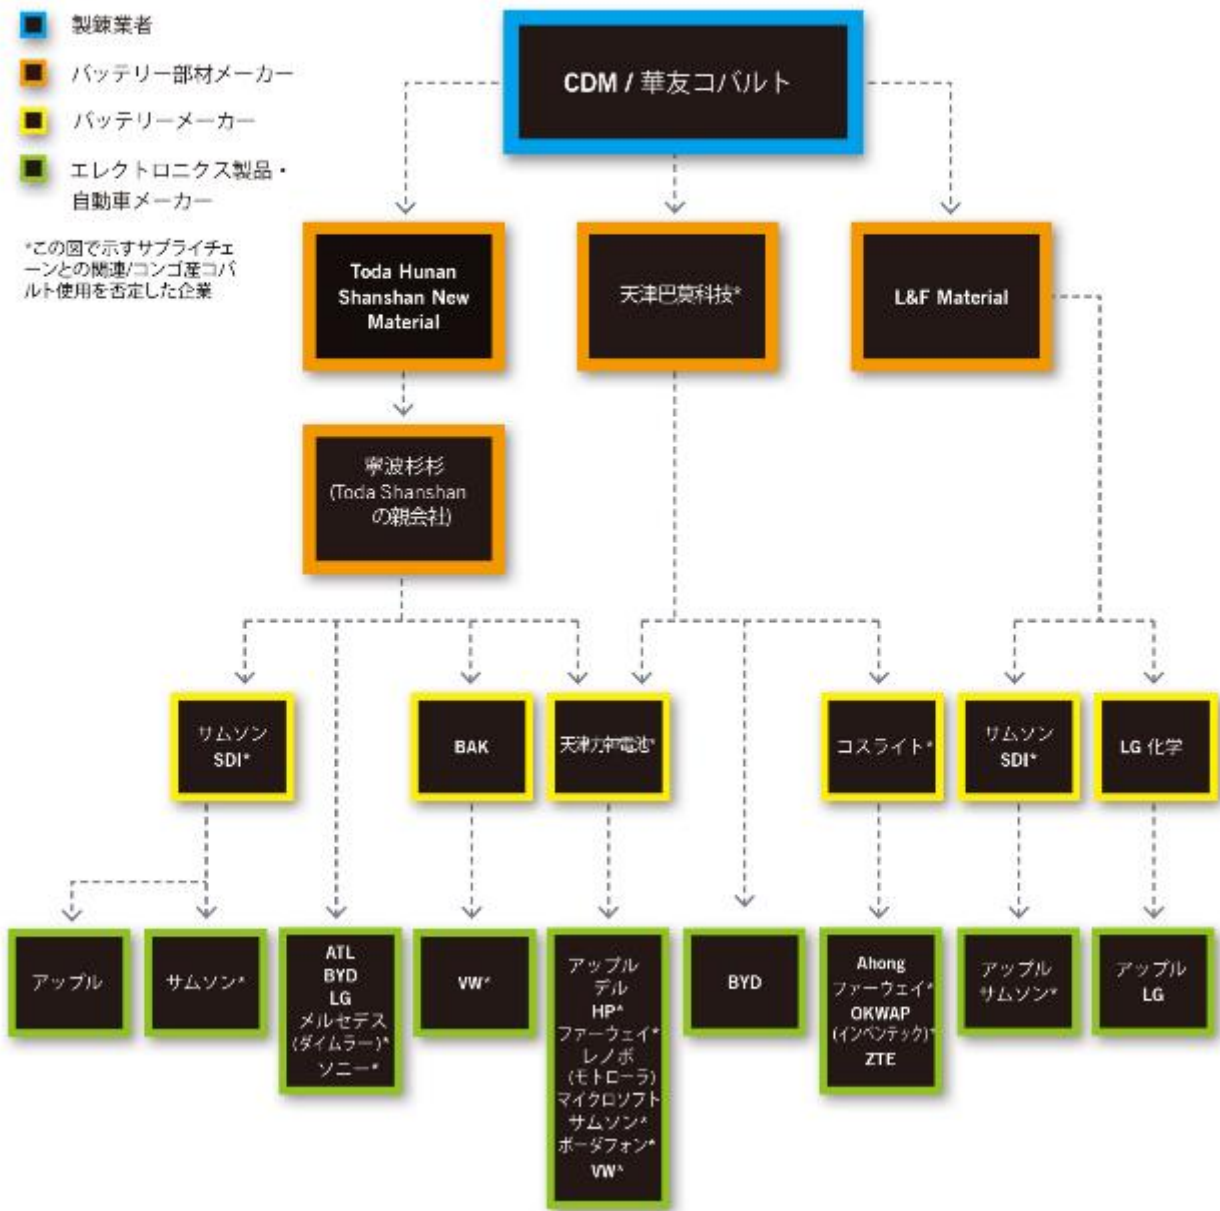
製錬業者

バッテリー部材メーカー

バッテリーメーカー

エレクトロニクス製品・自動車メーカー

*この図で示すサプライチェーンとの関連/コンゴ産コバルト使用を否定した企業

CDM / 華友コバルト

Toda Hunan Shanshan New Material

天津巴莫科技*

L&F Material

寧波杉杉 (Toda Shanshan の親会社)

サムソン SDI*

BAK

天津力神電池*

コスライト*

サムソン SDI*

LG 化学

アップル

サムソン*

ATL
BYD
LG
メルセデス (ダイムラー)*
ソニー*

VW*

アップル
デル
HP*
ファーウェイ*
レノボ (モトローラ)
マイクロソフト
サムソン*
ボーダフォン*
VW*

BYD

Ahong
ファーウェイ*
OKWAP (インベンテック)*
ZTE

アップル
サムソン*

アップル
LG